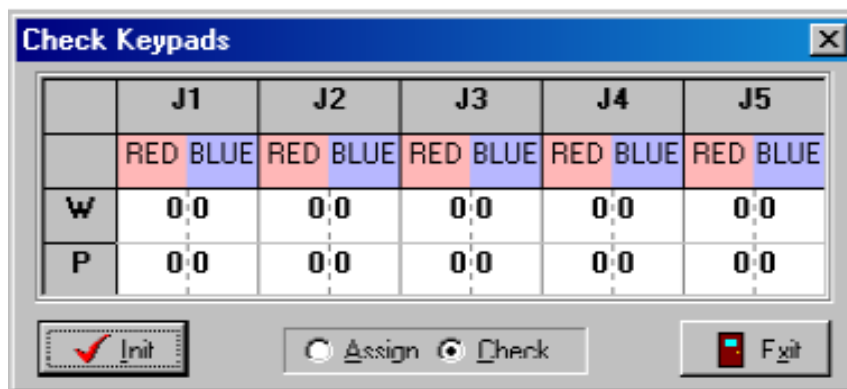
Check Keypads

|  | J1 |  | J2 |  | J3 |  | J4 |  | J5 |  |
|---|---|---|---|---|---|---|---|---|---|---|
|  | RED | BLUE | RED | BLUE | RED | BLUE | RED | BLUE | RED | BLUE |
| W | 0 | 0 | 0 | 0 | 0 | 0 | 0 | 0 | 0 | 0 |
| P | 0 | 0 | 0 | 0 | 0 | 0 | 0 | 0 | 0 | 0 |

Init

Assign Check

Exit